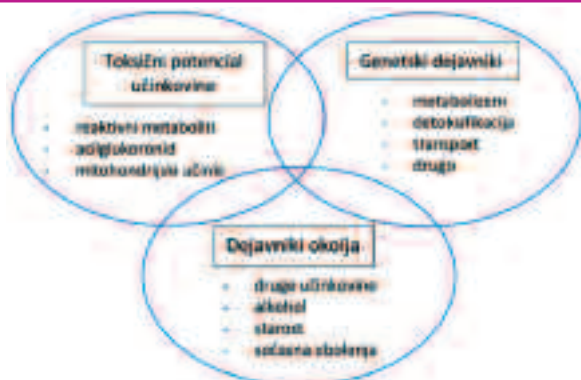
Toksični potencial učinkovine

reaktivni metaboliti
acilglukoronid
mitohondrijski učinki

Genetski dejavniki

metabolizem
detoksifikacija
transport
drugo

Dejavniki okolja

druge učinkovine
alkohol
starost
sočasna obolenja